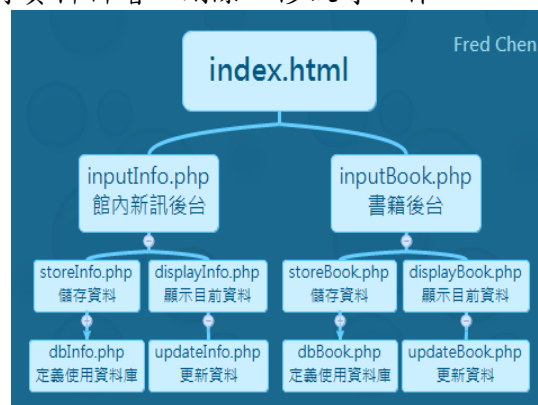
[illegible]

Fred Chen

index.html

inputInfo.php
館內新訊後台

inputBook.php
書籍後台

storeInfo.php
儲存資料

displayInfo.php
顯示目前資料

storeBook.php
儲存資料

displayBook.php
顯示目前資料

dbInfo.php
定義使用資料庫

updateInfo.php
更新資料

dbBook.php
定義使用資料庫

updateBook.php
更新資料